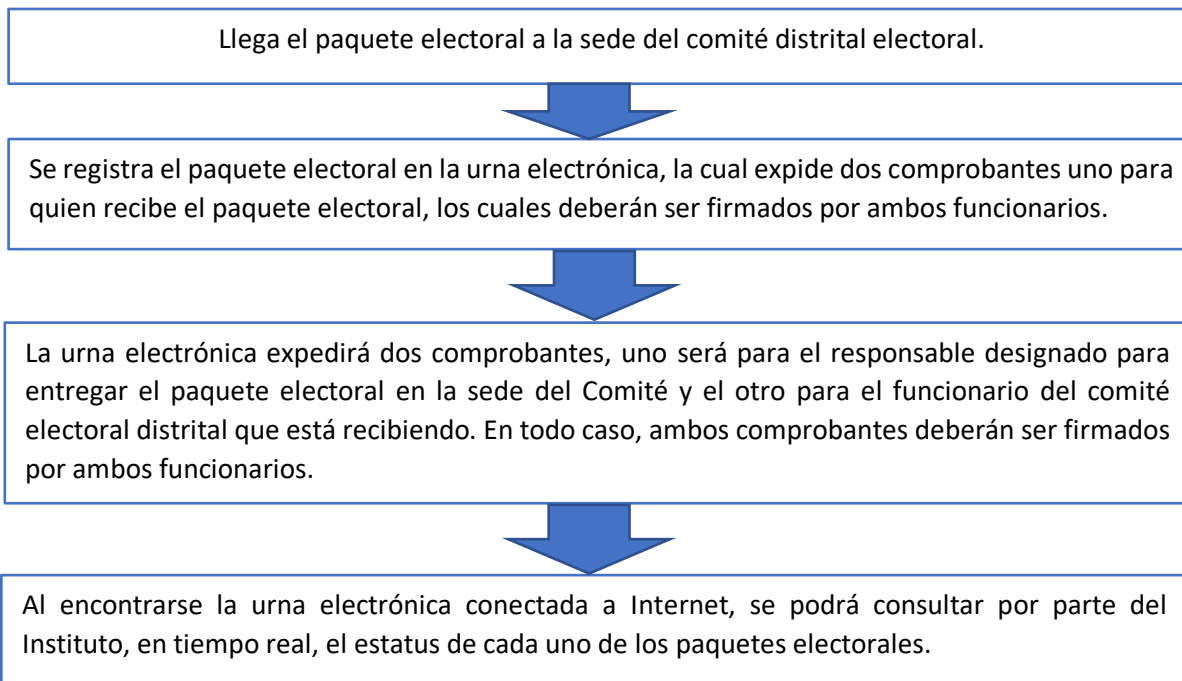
Llega el paquete electoral a la sede del comité distrital electoral.

Se registra el paquete electoral en la urna electrónica, la cual expide dos comprobantes uno para quien recibe el paquete electoral, los cuales deberán ser firmados por ambos funcionarios.

La urna electrónica expedirá dos comprobantes, uno será para el responsable designado para entregar el paquete electoral en la sede del Comité y el otro para el funcionario del comité electoral distrital que está recibiendo. En todo caso, ambos comprobantes deberán ser firmados por ambos funcionarios.

Al encontrarse la urna electrónica conectada a Internet, se podrá consultar por parte del Instituto, en tiempo real, el estatus de cada uno de los paquetes electorales.